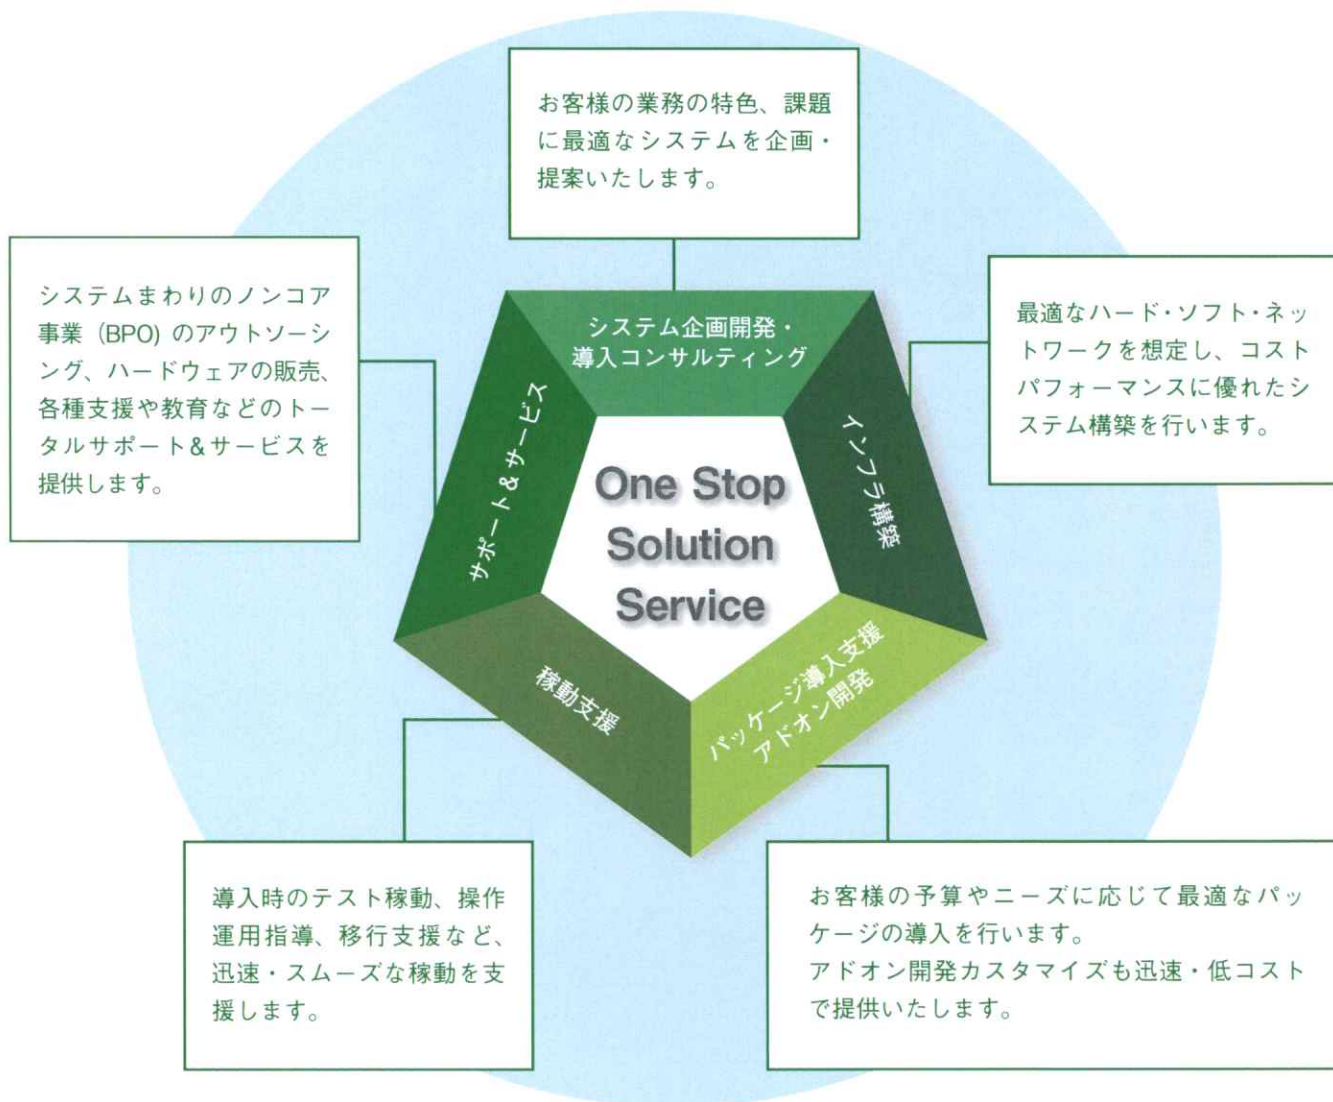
お客様の業務の特色、課題に最適なシステムを企画・提案いたします。

システムまわりのノンコア事業（BPO）のアウトソーシング、ハードウェアの販売、各種支援や教育などのトータルサポート&サービスを提供します。

最適なハード・ソフト・ネットワークを想定し、コストパフォーマンスに優れたシステム構築を行います。

システム企画開発・導入コンサルティング

サポート&サービス

インフラ構築

One Stop Solution Service

稼動支援

パッケージ導入支援 アドオン開発

導入時のテスト稼動、操作運用指導、移行支援など、迅速・スムーズな稼動を支援します。

お客様の予算やニーズに応じて最適なパッケージの導入を行います。
アドオン開発カスタマイズも迅速・低コストで提供いたします。